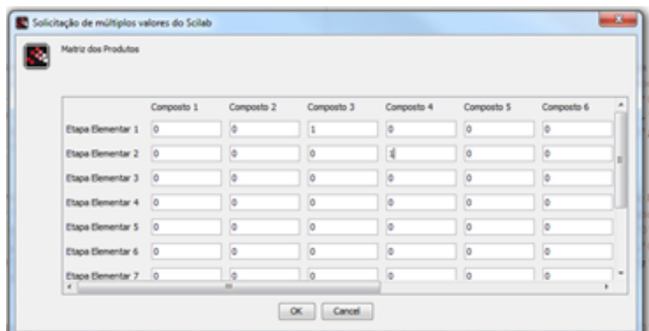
Solicitação de múltiplos valores do Scilab

Matriz dos Produtos

| | Composto 1 | Composto 2 | Composto 3 | Composto 4 | Composto 5 | Composto 6 |
|---|---|---|---|---|---|---|
| Etapa Elementar 1 | 0 | 0 | 1 | 0 | 0 | 0 |
| Etapa Elementar 2 | 0 | 0 | 0 | 1 | 0 | 0 |
| Etapa Elementar 3 | 0 | 0 | 0 | 0 | 0 | 0 |
| Etapa Elementar 4 | 0 | 0 | 0 | 0 | 0 | 0 |
| Etapa Elementar 5 | 0 | 0 | 0 | 0 | 0 | 0 |
| Etapa Elementar 6 | 0 | 0 | 0 | 0 | 0 | 0 |
| Etapa Elementar 7 | 0 | 0 | 0 | 0 | 0 | 0 |

OK Cancel